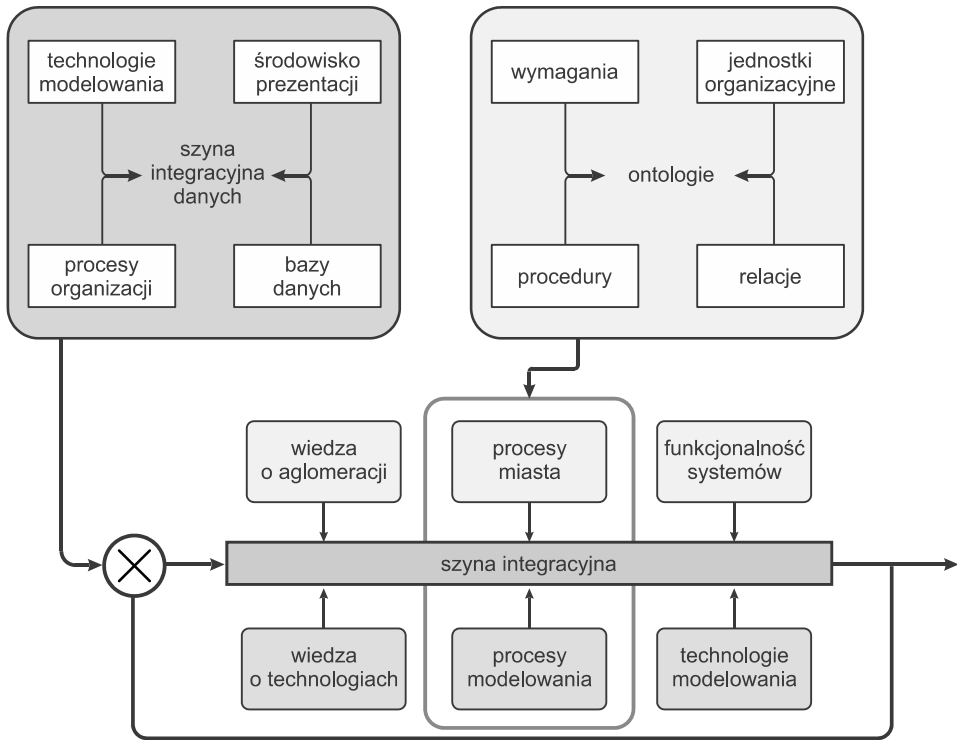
technologie modelowania

środowisko prezentacji

szyna integracyjna danych

procesy organizacji

bazy danych

wymagania

jednostki organizacyjne

ontologie

procedury

relacje

wiedza o aglomeracji

procesy miasta

funkcjonalność systemów

szyna integracyjna

wiedza o technologiach

procesy modelowania

technologie modelowania